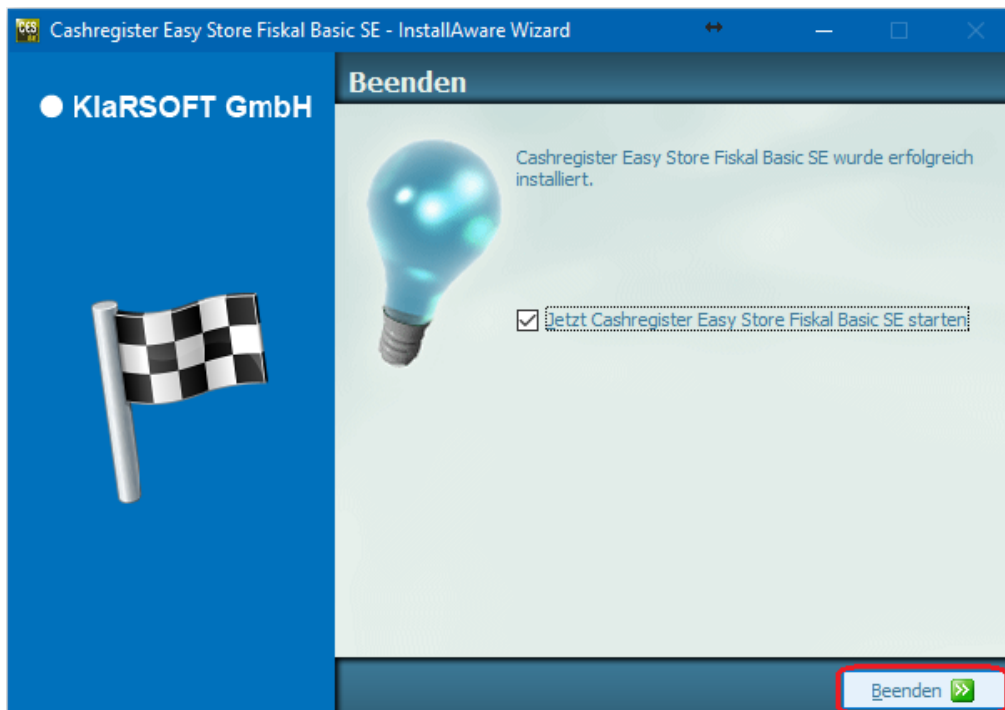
Cashregister Easy Store Fiskal Basic SE - InstallAware Wizard

KlaRSOFT GmbH

Beenden

Cashregister Easy Store Fiskal Basic SE wurde erfolgreich installiert.

Jetzt Cashregister Easy Store Fiskal Basic SE starten

Beenden